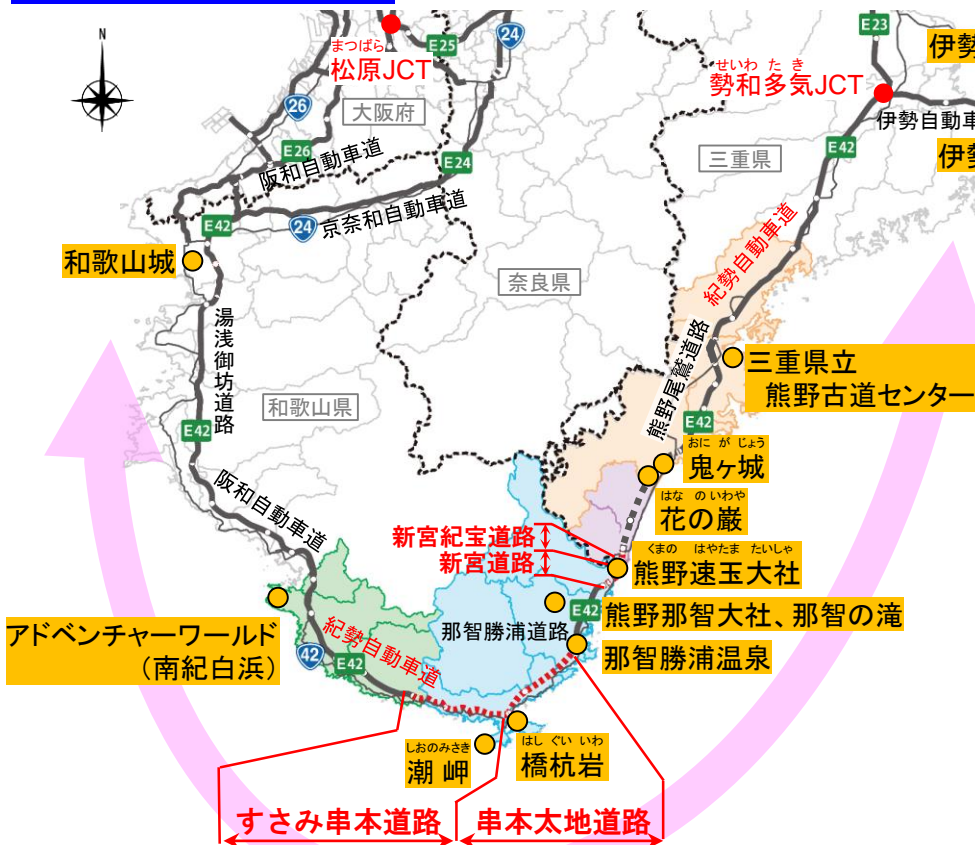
N

まつばら
松原JCT

E25
24
26
大阪府
E26
阪和自動車道
E24
E42
24
京奈和自動車道
和歌山城

湯浅御坊道路

和歌山県
E42

阪和自動車道

奈良県

E23
伊勢
せいわ たき
勢和多気JCT
伊勢自動車
伊勢
E42
三重県

紀勢自動車道

熊野尾鷲道路

三重県立
熊野古道センター

E42
おに が じょう
鬼ヶ城
はな の いわや
花の巌

新宮紀宝道路
新宮道路
くまの はやたま たいしゃ
熊野速玉大社
E42
熊野那智大社、那智の滝
那智勝浦道路
那智勝浦温泉

アドベンチャーワールド
（南紀白浜）
42
E42
紀勢自動車道

しおのみさき
潮岬
はし ぐい いわ
橋杭岩

すさみ串本道路
串本太地道路